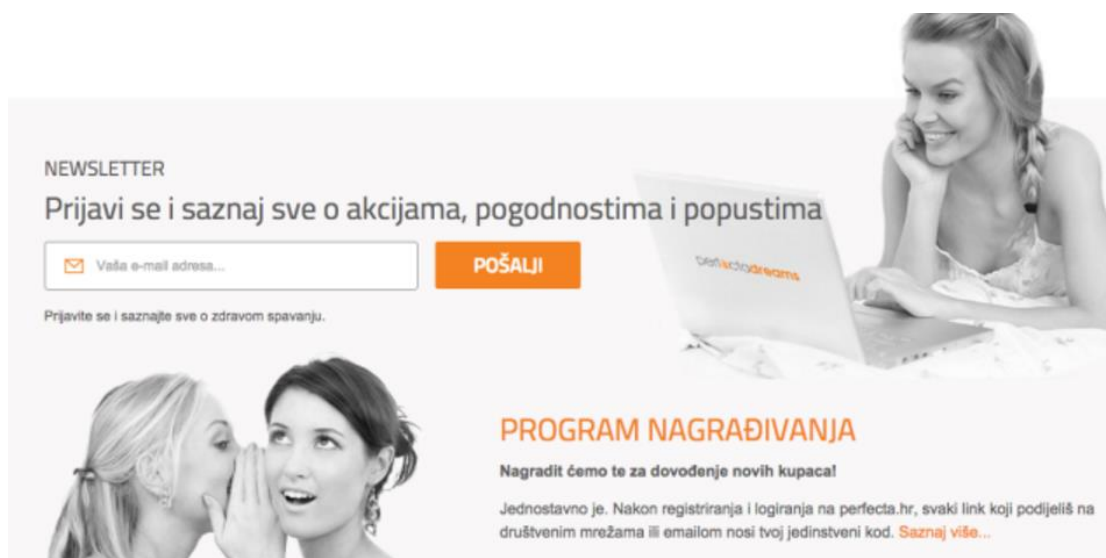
NEWSLETTER

Prijavi se i saznaj sve o akcijama, pogodnostima i popustima

Vaša e-mail adresa...

POŠALJI

perfectadreams

Prijavite se i saznajte sve o zdravom spavanju.

PROGRAM NAGRAĐIVANJA

Nagradit ćemo te za dovođenje novih kupaca!

Jednostavno je. Nakon registriranja i logiranja na perfecta.hr, svaki link koji podijeliš na društvenim mrežama ili emailom nosi tvoj jedinstveni kod. Saznaj više...